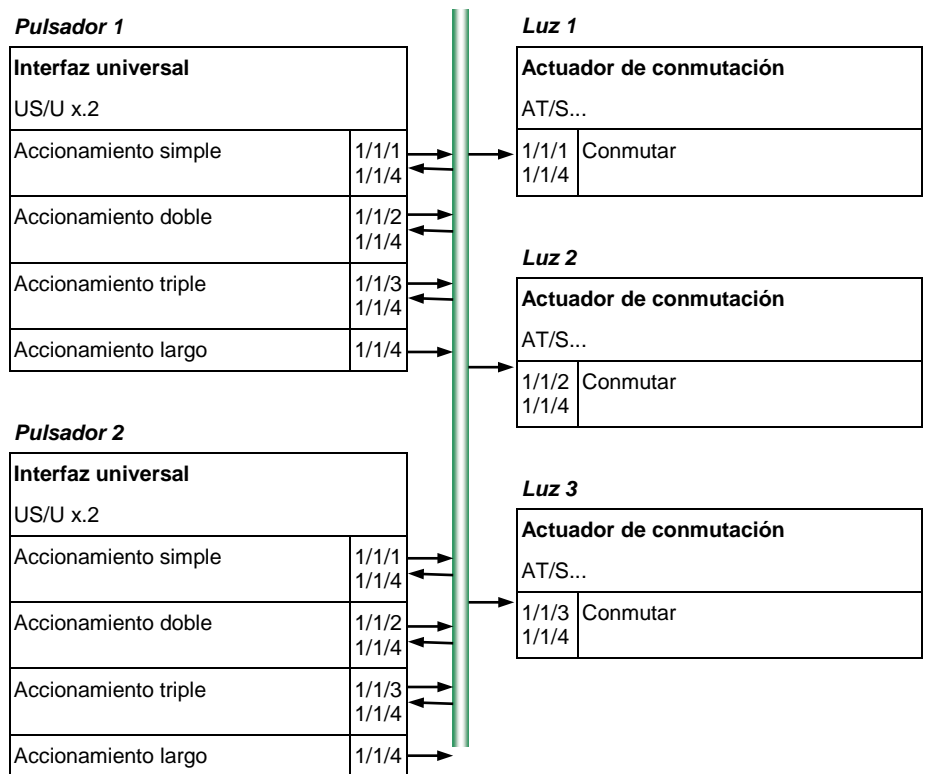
Pulsador 1

| Interfaz universal | |
|---|---|
| US/U x.2 | |
| Accionamiento simple | 1/1/1 1/1/4 |
| Accionamiento doble | 1/1/2 1/1/4 |
| Accionamiento triple | 1/1/3 1/1/4 |
| Accionamiento largo | 1/1/4 |

Pulsador 2

| Interfaz universal | |
|---|---|
| US/U x.2 | |
| Accionamiento simple | 1/1/1 1/1/4 |
| Accionamiento doble | 1/1/2 1/1/4 |
| Accionamiento triple | 1/1/3 1/1/4 |
| Accionamiento largo | 1/1/4 |

Luz 1

| Actuador de conmutación | |
|---|---|
| AT/S... | |
| 1/1/1 1/1/4 | Conmutar |

Luz 2

| Actuador de conmutación | |
|---|---|
| AT/S... | |
| 1/1/2 1/1/4 | Conmutar |

Luz 3

| Actuador de conmutación | |
|---|---|
| AT/S... | |
| 1/1/3 1/1/4 | Conmutar |